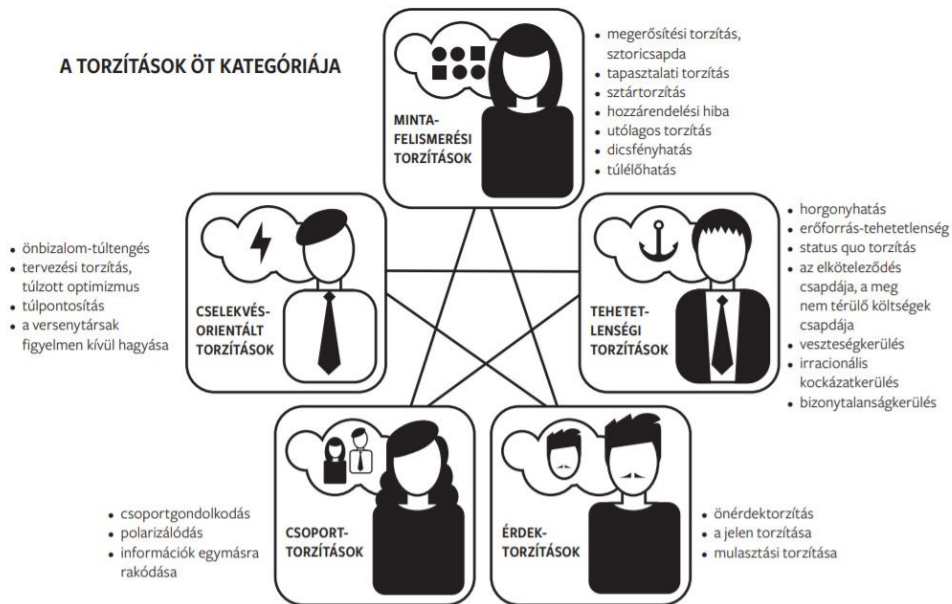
A TORZÍTÁSOK ÖT KATEGÓRIÁJA

MINTA-FELISMERÉSI TORZÍTÁSOK

- megerősítési torzítás, sztoricsapda
- tapasztalati torzítás
- sztártorzítás
- hozzárendelési hiba
- utólagos torzítás
- dicsfényhatás
- túlélőhatás

CSELEKVÉS-ORIENTÁLT TORZÍTÁSOK

- önbizalom-túltengés
- tervezési torzítás, túlzott optimizmus
- túlpontosítás
- a versenytársak figyelmen kívül hagyása

TEHETET-LENSÉGI TORZÍTÁSOK

- horgonyhatás
- erőforrás-tehetetlenség
- status quo torzítás
- az elköteleződés csapdája, a meg nem térülő költségek csapdája
- veszteségkerülés
- irracionális kockázatkerülés
- bizonytalanságkerülés

CSOPORT-TORZÍTÁSOK

- csoportgondolkodás
- polarizálódás
- információk egymásra rakódása

ÉRDEK-TORZÍTÁSOK

- önérdektorzítás
- a jelen torzítása
- mulasztási torzítása